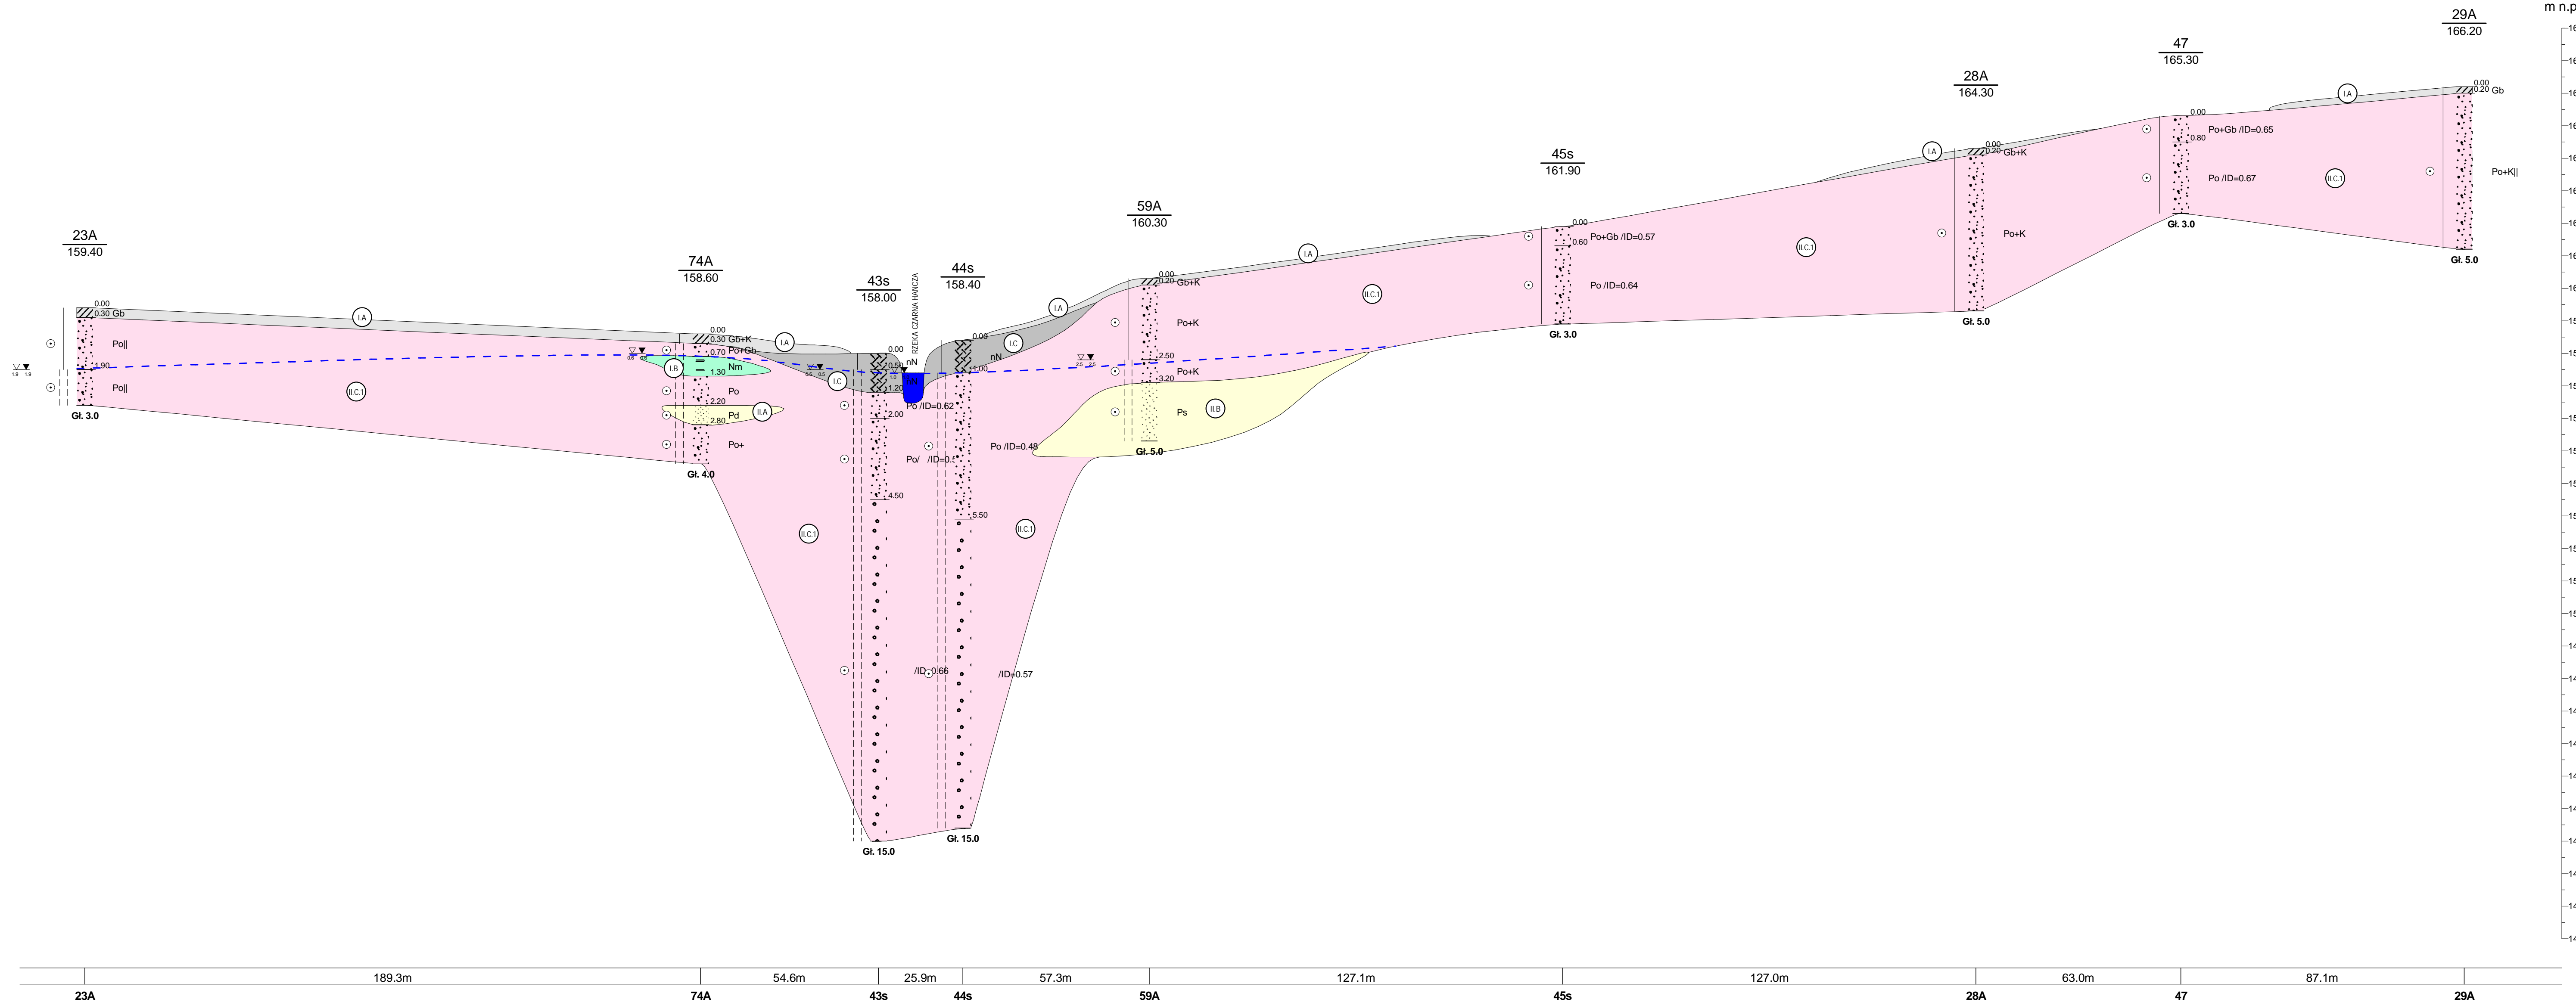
m n.p

29A
166.20

47
165.30

28A
164.30

45s
161.90

59A
160.30

23A
159.40

74A
158.60

43s
158.00

44s
158.40

RZEKA CZARNA HAŃCZA

0.00
0.30 Gb
Po||
1.90
Po||
Gł. 3.0

I.A
II.C.1

0.00
0.30 Gb+K
0.70 Po+Gb
Nm
1.30
Po
2.20
Pd
2.80
Po+
Gł. 4.0

I.A
I.B
II.A
I.C
II.C.1

0.00
0.50
1.20
2.00
Po /ID=0.62
Po/ /ID=0.5
4.50
/ID=0.66
Gł. 15.0

nN
0.00
nN
1.00
Po /ID=0.48
5.50
/ID=0.57
Gł. 15.0

I.C
I.A
II.C.1

0.00
0.20 Gb+K
Po+K
2.50
3.20
Po+K
Ps
Gł. 5.0

II.B
I.A
II.C.1

0.00
0.60 Po+Gb /ID=0.57
Po /ID=0.64
Gł. 3.0

II.C.1
I.A

0.00
0.20 Gb+K
Po+K
Gł. 5.0

0.00
Po+Gb /ID=0.65
0.80
Po /ID=0.67
Gł. 3.0

II.C.1
I.A

0.00
0.20 Gb
Po+K||
Gł. 5.0

| 23A | 189.3m | 74A | 54.6m | 43s | 25.9m | 44s | 57.3m | 59A | 127.1m | 45s | 127.0m | 28A | 63.0m | 47 | 87.1m | 29A |
|---|---|---|---|---|---|---|---|---|---|---|---|---|---|---|---|---|